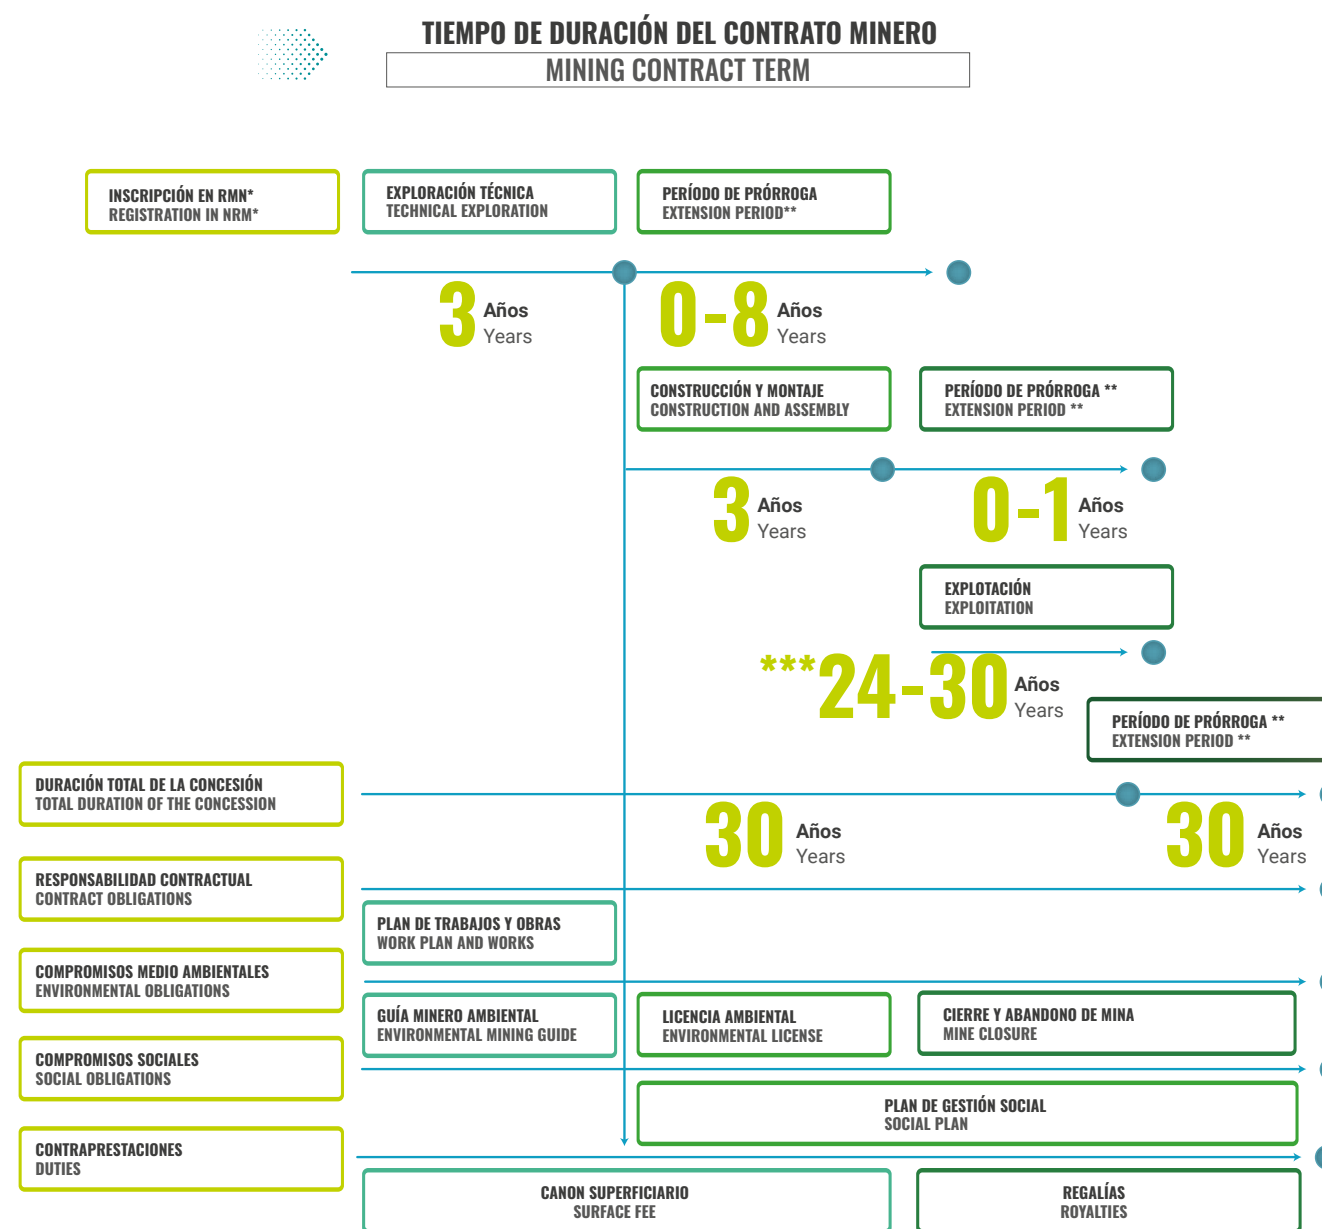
TIEMPO DE DURACIÓN DEL CONTRATO MINERO
MINING CONTRACT TERM

INSCRIPCIÓN EN RMN*
REGISTRATION IN NRM*

EXPLORACIÓN TÉCNICA
TECHNICAL EXPLORATION

PERÍODO DE PRÓRROGA
EXTENSION PERIOD**

3 Años Years

0-8 Años Years

CONSTRUCCIÓN Y MONTAJE
CONSTRUCTION AND ASSEMBLY

PERÍODO DE PRÓRROGA **
EXTENSION PERIOD **

3 Años Years

0-1 Años Years

EXPLOTACIÓN
EXPLOITATION

***24-30 Años Years

PERÍODO DE PRÓRROGA **
EXTENSION PERIOD **

DURACIÓN TOTAL DE LA CONCESIÓN
TOTAL DURATION OF THE CONCESSION

30 Años Years

30 Años Years

RESPONSABILIDAD CONTRACTUAL
CONTRACT OBLIGATIONS

PLAN DE TRABAJOS Y OBRAS
WORK PLAN AND WORKS

COMPROMISOS MEDIO AMBIENTALES
ENVIRONMENTAL OBLIGATIONS

GUÍA MINERO AMBIENTAL
ENVIRONMENTAL MINING GUIDE

LICENCIA AMBIENTAL
ENVIRONMENTAL LICENSE

CIERRE Y ABANDONO DE MINA
MINE CLOSURE

COMPROMISOS SOCIALES
SOCIAL OBLIGATIONS

PLAN DE GESTIÓN SOCIAL
SOCIAL PLAN

CONTRAPRESTACIONES
DUTIES

CANON SUPERFICIARIO
SURFACE FEE

REGALÍAS
ROYALTIES